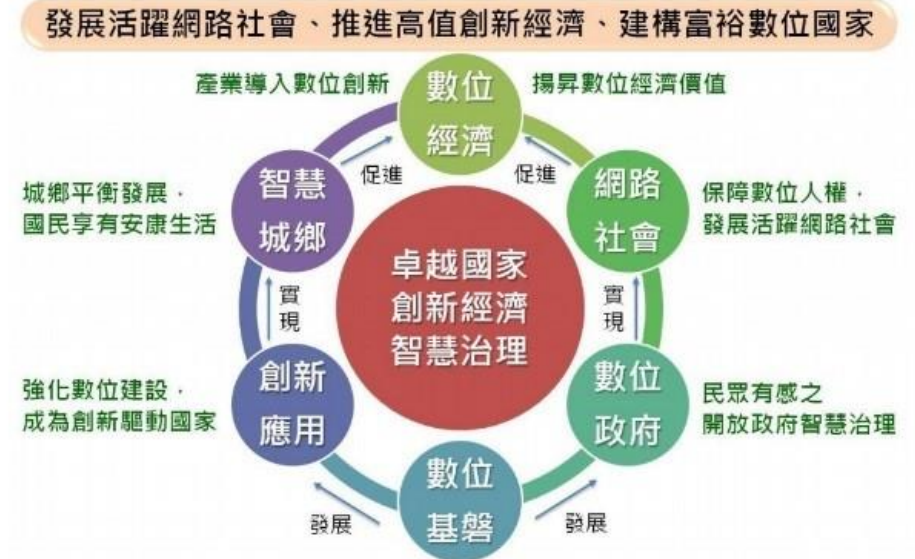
發展活躍網路社會、推進高值創新經濟、建構富裕數位國家

產業導入數位創新

數位經濟

揚昇數位經濟價值

促進

促進

城鄉平衡發展，國民享有安康生活

智慧城鄉

網路社會

保障數位人權，發展活躍網路社會

卓越國家
創新經濟
智慧治理

實現

實現

強化數位建設，成為創新驅動國家

創新應用

數位政府

民眾有感之開放政府智慧治理

發展

數位基磐

發展